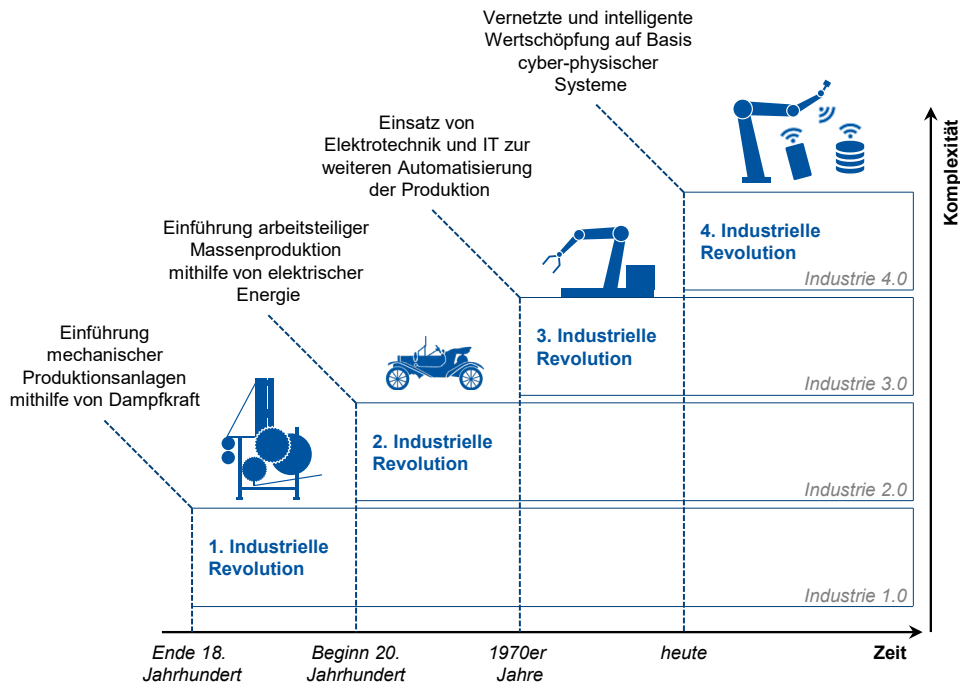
Vernetzte und intelligente Wertschöpfung auf Basis cyber-physischer Systeme

Einsatz von Elektrotechnik und IT zur weiteren Automatisierung der Produktion

Einführung arbeitsteiliger Massenproduktion mithilfe von elektrischer Energie

Einführung mechanischer Produktionsanlagen mithilfe von Dampfkraft

Komplexität

4. Industrielle Revolution

Industrie 4.0

3. Industrielle Revolution

Industrie 3.0

2. Industrielle Revolution

Industrie 2.0

1. Industrielle Revolution

Industrie 1.0

Ende 18. Jahrhundert

Beginn 20. Jahrhundert

1970er Jahre

heute

Zeit